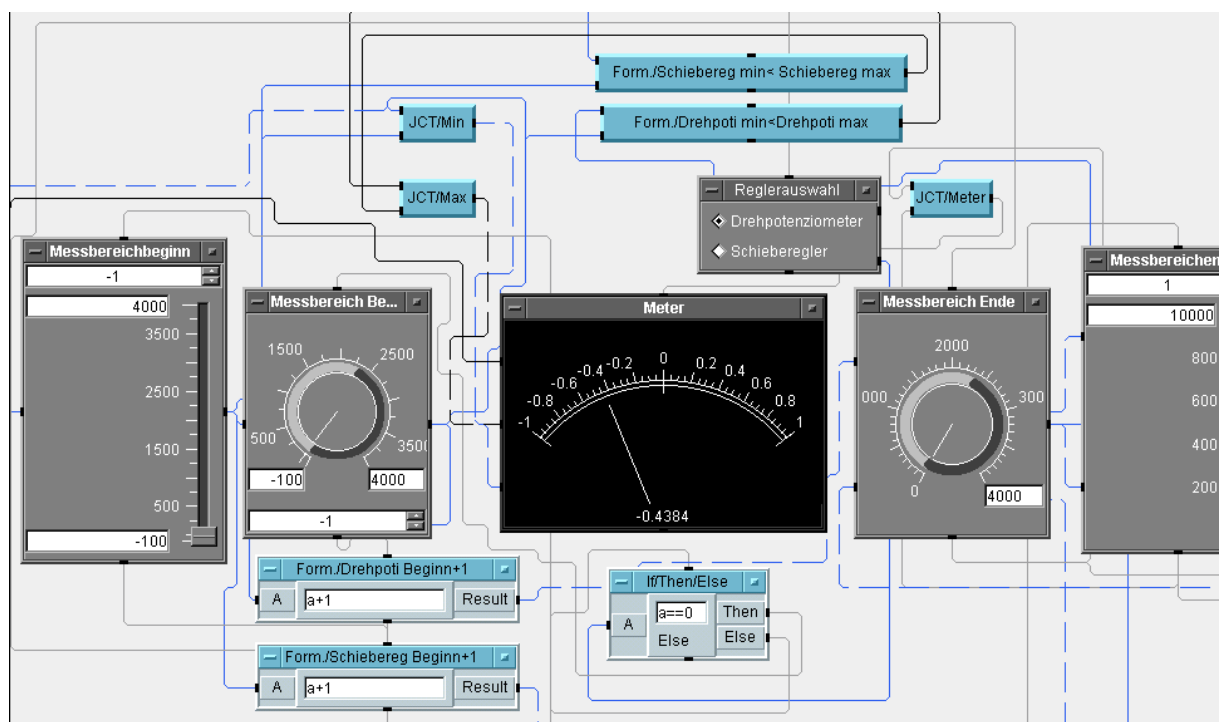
Form./Schiebereg min< Schiebereg max

JCT/Min

Form./Drehpoti min<Drehpoti max

JCT/Max

Reglerauswahl

Drehpotenziometer

Schieberegler

JCT/Meter

Messbereichbeginn

-1

4000

3500

2500

1500

500

-100

Messbereich Be...

1500

2500

500

3500

-100

4000

-1

Meter

-0.4 -0.2 0 0.2 0.4

-0.6 0.6

-0.8 0.8

-1 1

-0.4384

Messbereich Ende

2000

000

300

0

4000

Messbereichen

1

10000

800

600

400

200

Form./Drehpoti Beginn+1

A

a+1

Result

If/Then/Else

A

a==0

Then

Else

Else

Form./Schiebereg Beginn+1

A

a+1

Result